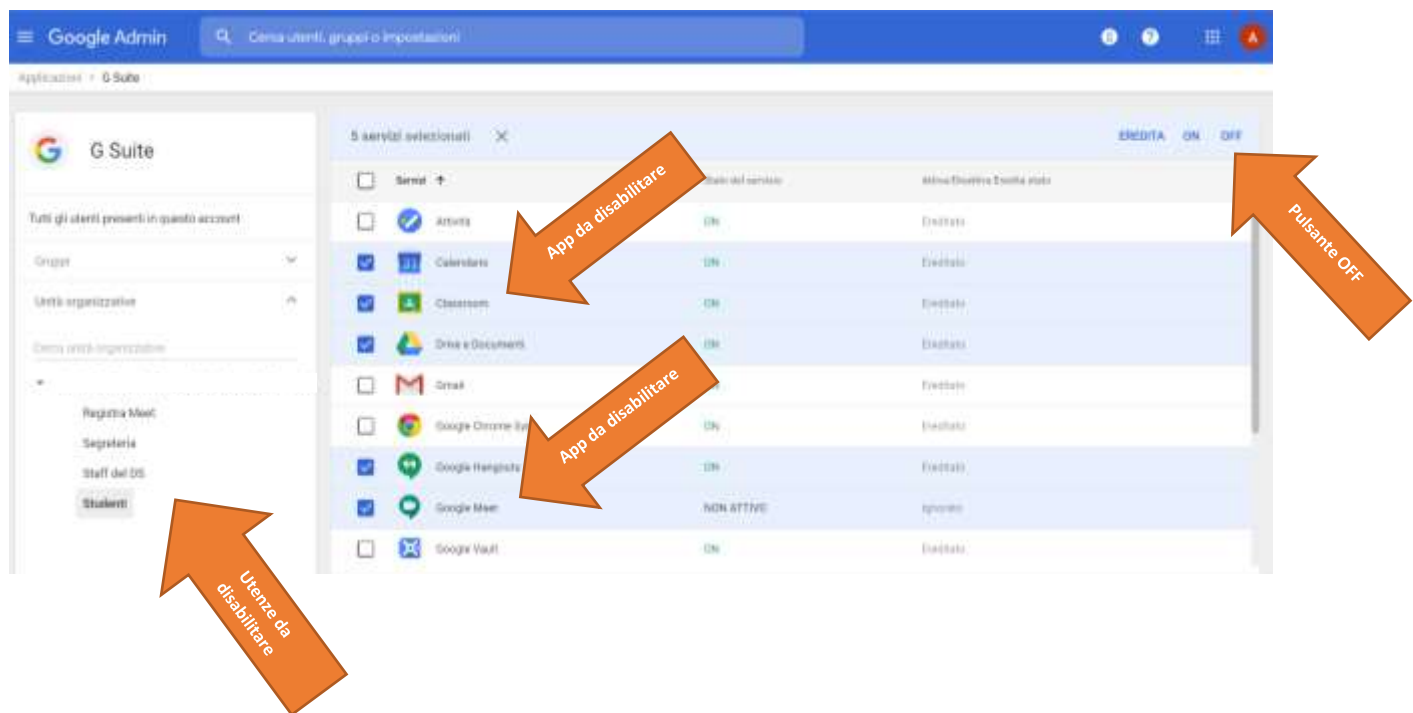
Google Admin

Cerca utenti, gruppi o impostazioni

A

Applicazioni > G Suite

G Suite

Tutti gli utenti presenti in questo account

Gruppi

Unità organizzative

Cerca unità organizzative

Registro Meet

Segreteria

Staff del DS

Studenti

5 servizi selezionati

EREDITA ON OFF

| | Servizi | Stato del servizio | Attiva Disattiva Eredita stato |
|---|---|---|---|
| ☐ | Attività | ON | Ereditato |
| ☑ | Calendario | ON | Ereditato |
| ☑ | Classroom | ON | Ereditato |
| ☑ | Drive e Documenti | ON | Ereditato |
| ☐ | Gmail | ON | Ereditato |
| ☐ | Google Chrome Sync | ON | Ereditato |
| ☑ | Google Hangouts | ON | Ereditato |
| ☑ | Google Meet | NON ATTIVO | Ignorato |
| ☐ | Google Vault | ON | Ereditato |

App da disabilitare

App da disabilitare

Pulsante OFF

Utenze da disabilitare